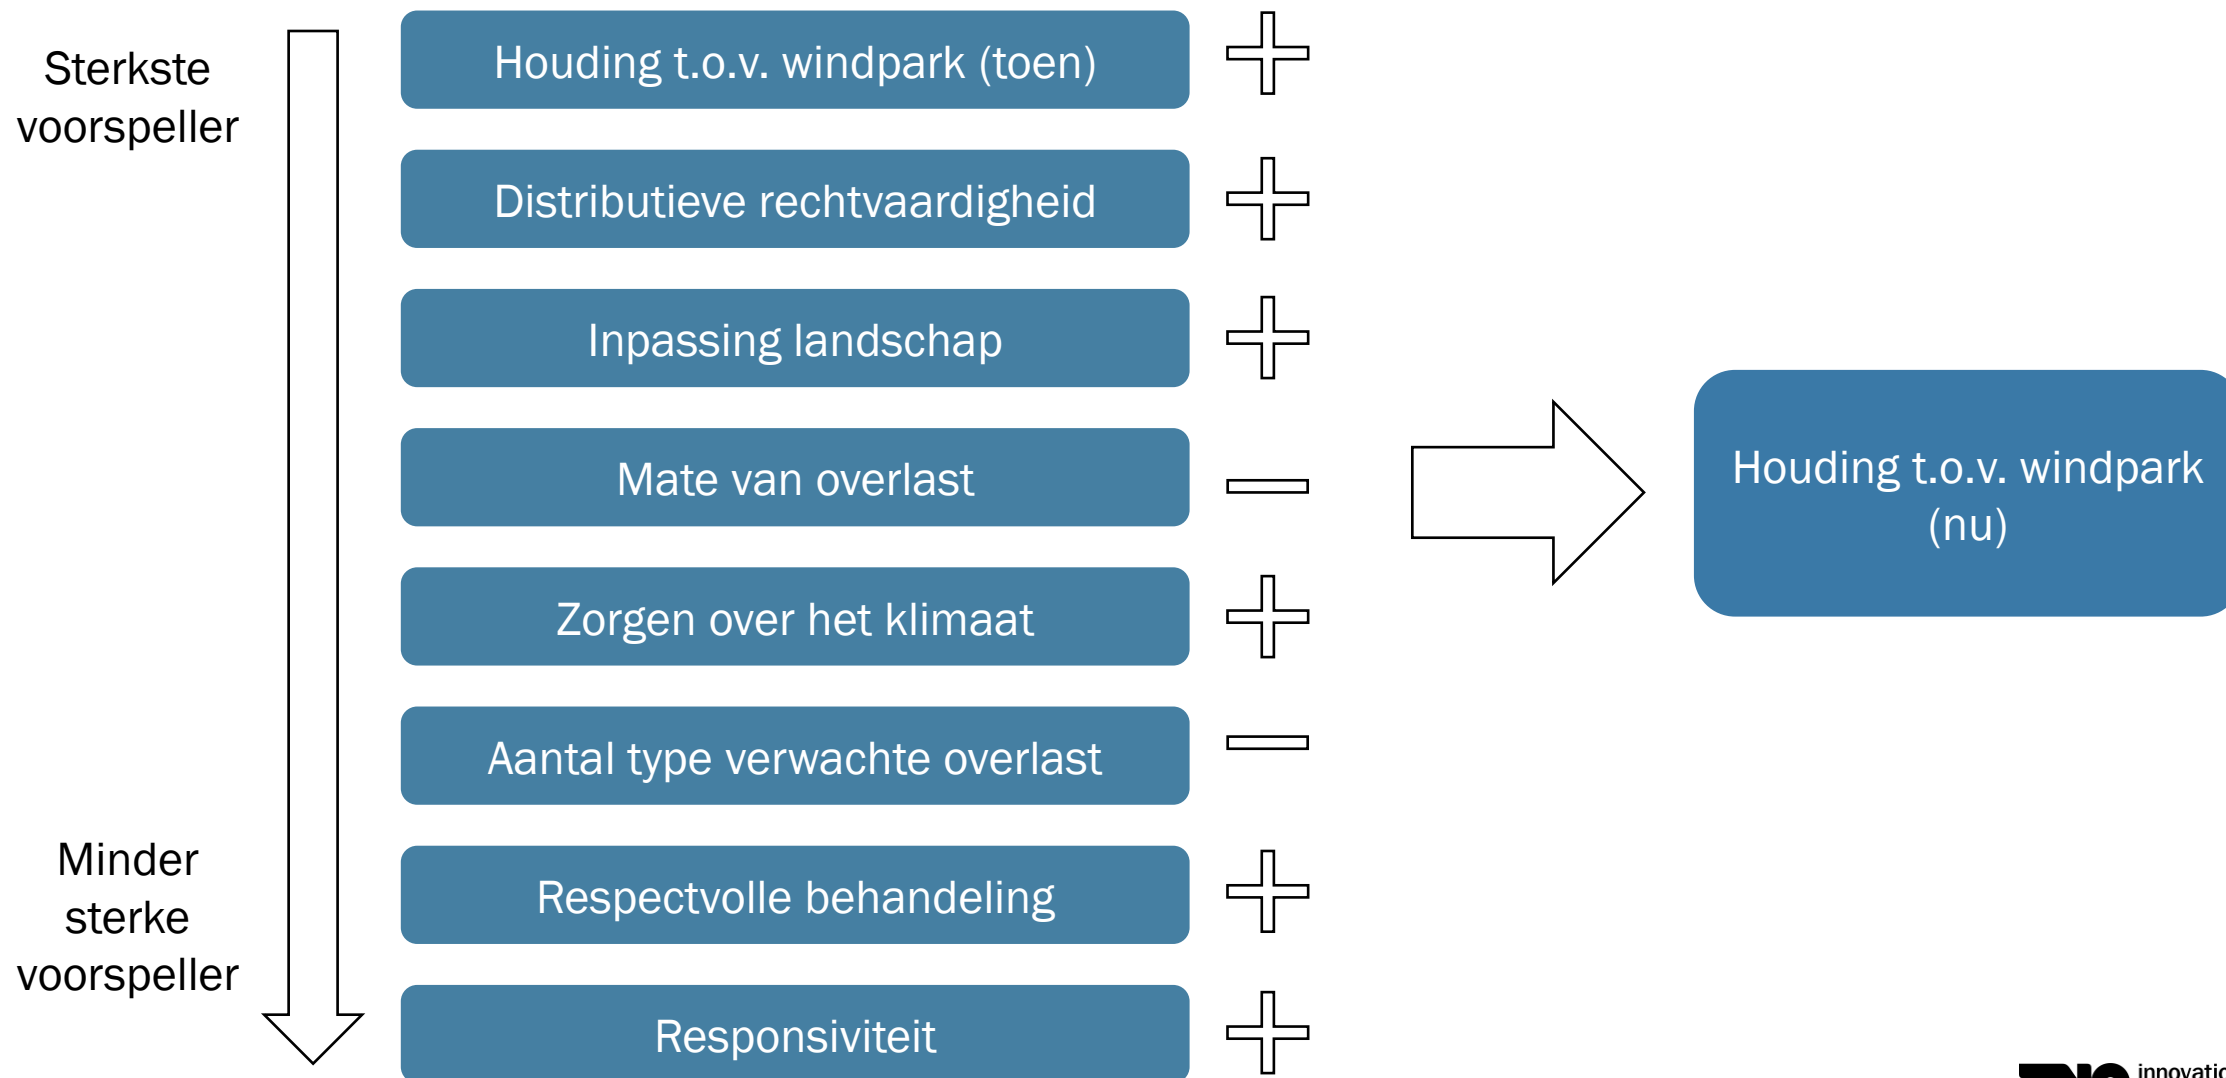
Sterkste voorspeller

Minder sterke voorspeller

Houding t.o.v. windpark (toen)

Distributieve rechtvaardigheid

Inpassing landschap

Mate van overlast

Zorgen over het klimaat

Aantal type verwachte overlast

Respectvolle behandeling

Responsiviteit

Houding t.o.v. windpark (nu)

innovatio